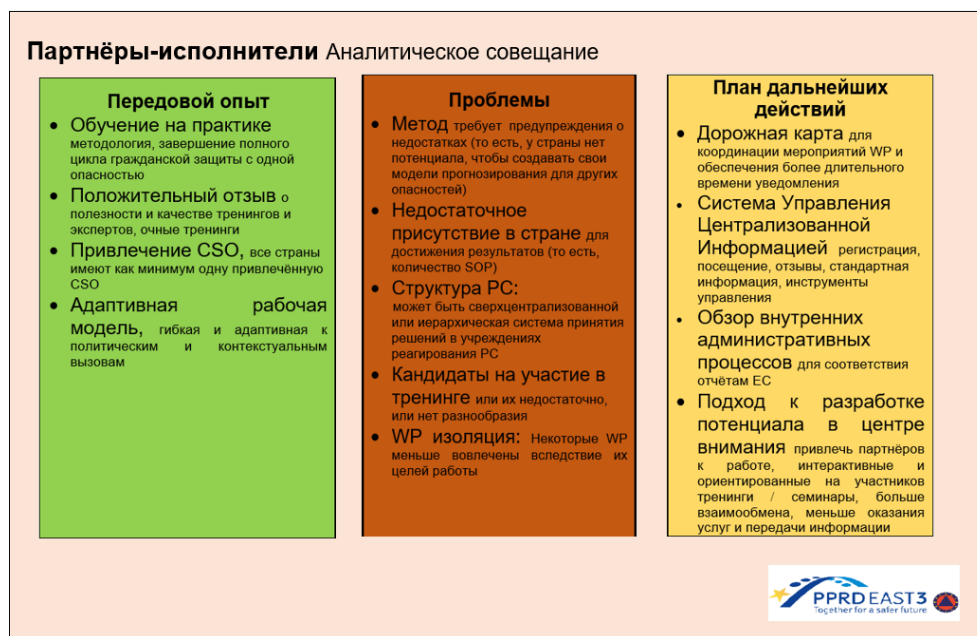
**Партнёры-исполнители** Аналитическое совещание

**Передовой опыт**

- Обучение на практике методология, завершение полного цикла гражданской защиты с одной опасностью
- Положительный отзыв о полезности и качестве тренингов и экспертов, очные тренинги
- Привлечение CSO, все страны имеют как минимум одну привлечённую CSO
- Адаптивная рабочая модель, гибкая и адаптивная к политическим и контекстуальным вызовам

**Проблемы**

- Метод требует предупреждения о недостатках (то есть, у страны нет потенциала, чтобы создавать свои модели прогнозирования для других опасностей)
- Недостаточное присутствие в стране для достижения результатов (то есть, количество SOP)
- Структура PC: может быть сверхцентрализованной или иерархическая система принятия решений в учреждениях реагирования PC
- Кандидаты на участие в тренинге или их недостаточно, или нет разнообразия
- WP изоляция: Некоторые WP меньше вовлечены вследствие их целей работы

**План дальнейших действий**

- Дорожная карта для координации мероприятий WP и обеспечения более длительного времени уведомления
- Система Управления Централизованной Информацией регистрация, посещение, отзывы, стандартная информация, инструменты управления
- Обзор внутренних административных процессов для соответствия отчётам EC
- Подход к разработке потенциала в центре внимания привлечь партнёров к работе, интерактивные и ориентированные на участников тренинги / семинары, больше взаимообмена, меньше оказания услуг и передачи информации

PPRD EAST 3
Together for a safer future